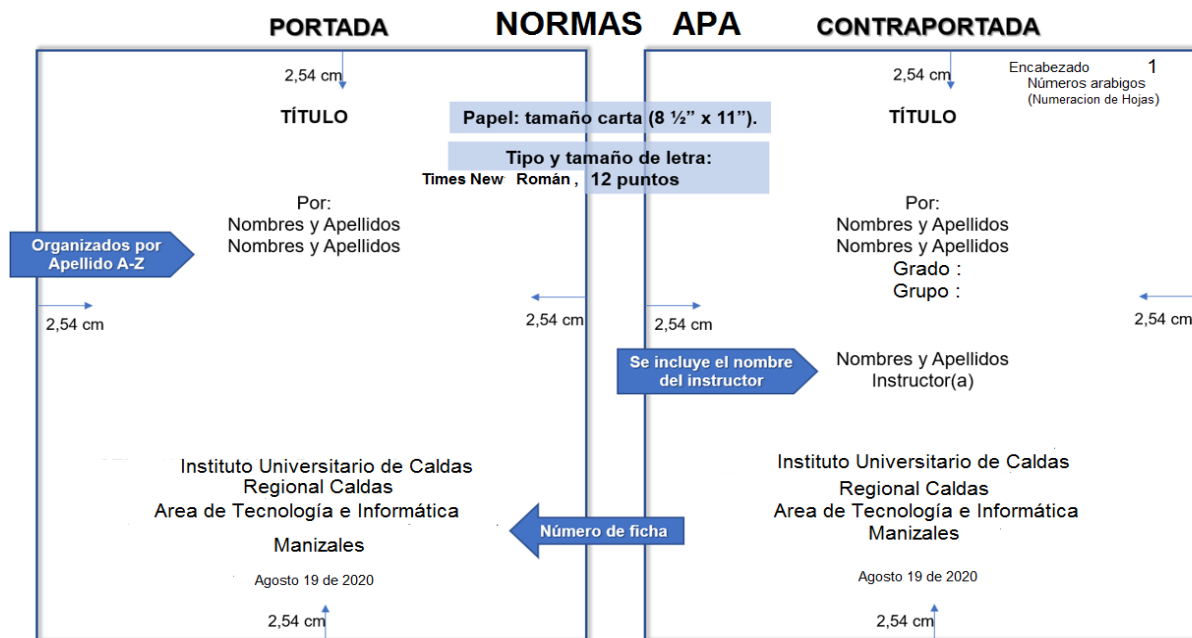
PORTADA

NORMAS APA

CONTRAPORTADA

2,54 cm

TÍTULO

Papel: tamaño carta (8 ½" x 11").

Tipo y tamaño de letra:
Times New Román , 12 puntos

Por:
Nombres y Apellidos
Nombres y Apellidos

Organizados por Apellido A-Z

2,54 cm

2,54 cm

Instituto Universitario de Caldas
Regional Caldas
Area de Tecnología e Informática

Manizales

Agosto 19 de 2020

2,54 cm

Número de ficha

2,54 cm

Encabezado 1
Números arabigos
(Numeracion de Hojas)

TÍTULO

Por:
Nombres y Apellidos
Nombres y Apellidos
Grado :
Grupo :

2,54 cm

2,54 cm

Se incluye el nombre del instructor

Nombres y Apellidos
Instructor(a)

Instituto Universitario de Caldas
Regional Caldas
Area de Tecnología e Informática
Manizales

Agosto 19 de 2020

2,54 cm